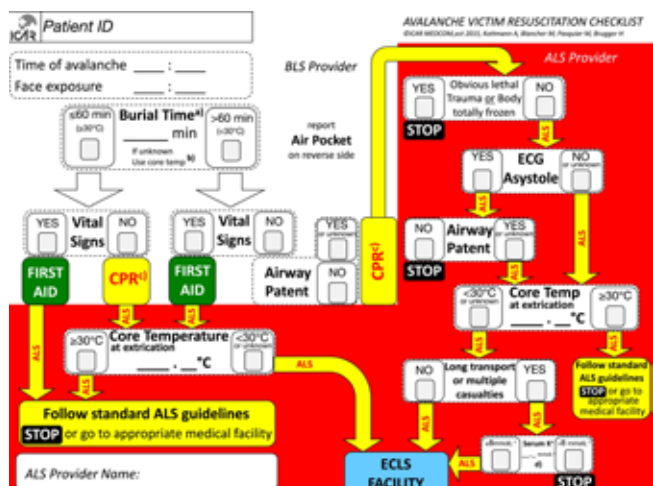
ICAR Patient ID

AVALANCHE VICTIM RESUSCITATION CHECKLIST
©ICAR MEDCOM,vs1 2015, Kottmann A, Blancher M, Paquier M, Brugger H

Time of avalanche ____ : ____
Face exposure ____ : ____

BLS Provider

ALS Provider

≤60 min (≥30°C)
Burial Time a)
______ min
If unknown Use core temp b)
>60 min (<30°C)

report
Air Pocket
on reverse side

YES Obvious lethal Trauma or Body totally frozen NO
STOP
ALS

YES ECG Asystole NO or unknown

YES Vital Signs NO
YES Vital Signs NO

YES or unknown
Airway Patent NO

FIRST AID
CPR c)
FIRST AID
CPR c)

NO Airway Patent YES or unknown
STOP
ALS

ALS

<30°C or unknown
Core Temp at extrication
____ . ___°C
≥30°C

≥30°C
Core Temperature at extrication
____ . ___°C
<30°C or unknown

ALS

ALS

Follow standard ALS guidelines
STOP or go to appropriate medical facility

NO Long transport or multiple casualties YES

Follow standard ALS guidelines
STOP or go to appropriate medical facility

ALS Provider Name:

ECLS FACILITY

ALS
≤8 mmol/L
Serum K+ ____ mmol/L d)
>8 mmol/L
STOP